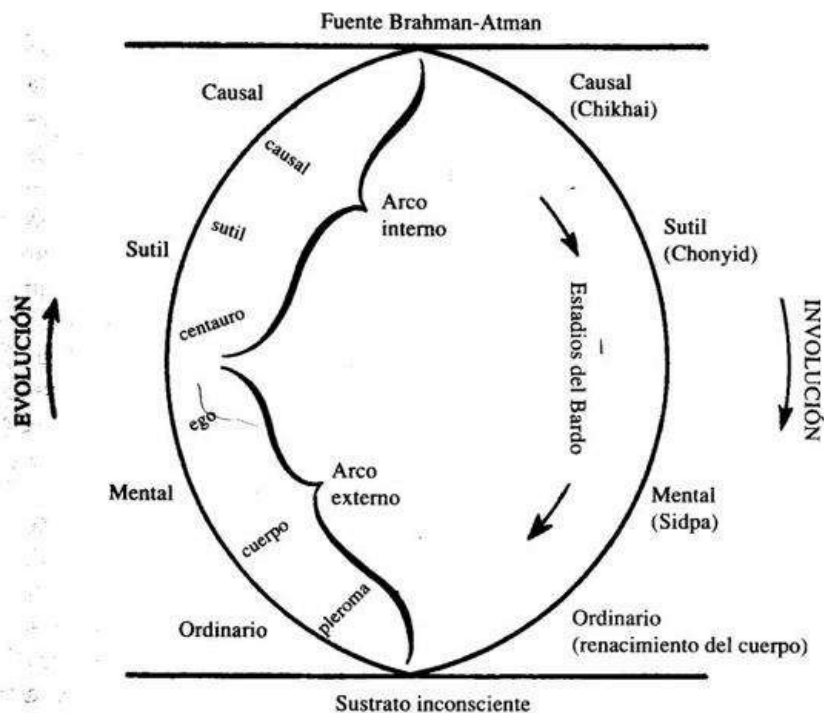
Fuente Brahman-Atman

Causal

causal

sutil

Sutil

centauro

ego

Mental

cuerpo

pleroma

Ordinario

Arco interno

Arco externo

Estadios del Bardo

Causal (Chikhai)

Sutil (Chonyid)

Mental (Sidpa)

Ordinario (renacimiento del cuerpo)

EVOLUCIÓN

INVOLUCIÓN

Sustrato inconsciente